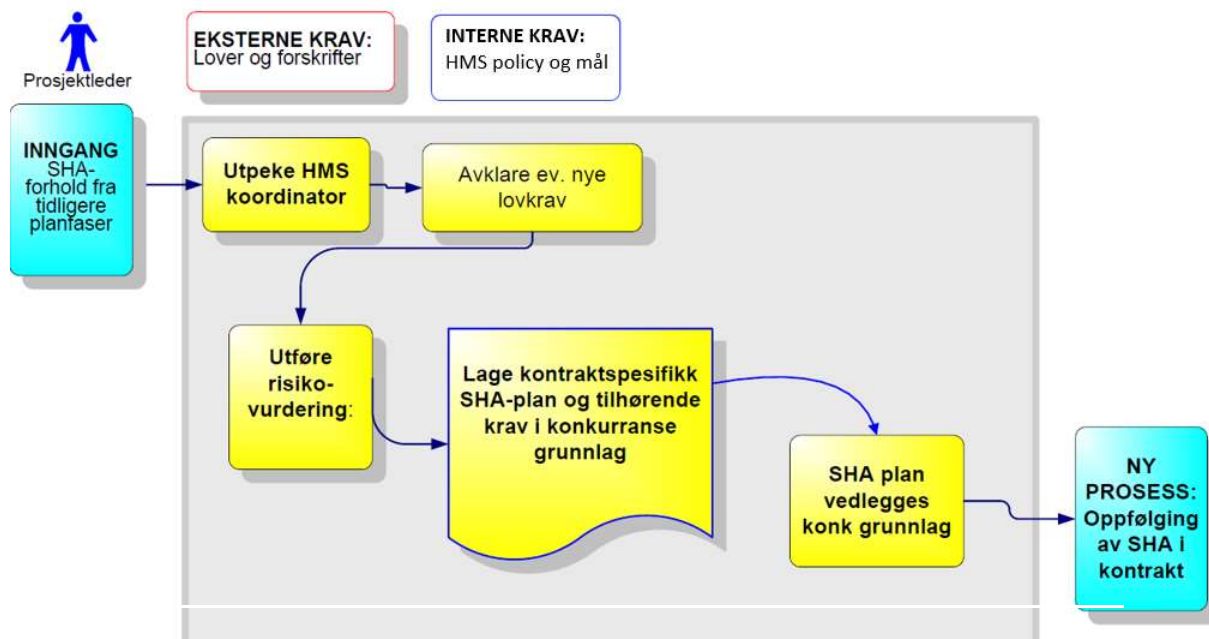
Prosjektleder

EKSTERNE KRAV:
Lover og forskrifter

INTERNE KRAV:
HMS policy og mål

INNGANG
SHA-forhold fra tidligere planfaser

Utpeke HMS koordinator

Avklare ev. nye lovkrav

Utføre risiko-vurdering:

Lage kontraktspesifikk SHA-plan og tilhørende krav i konkurranse grunnlag

SHA plan vedlegges konk grunnlag

NY PROSESS: Oppfølging av SHA i kontrakt